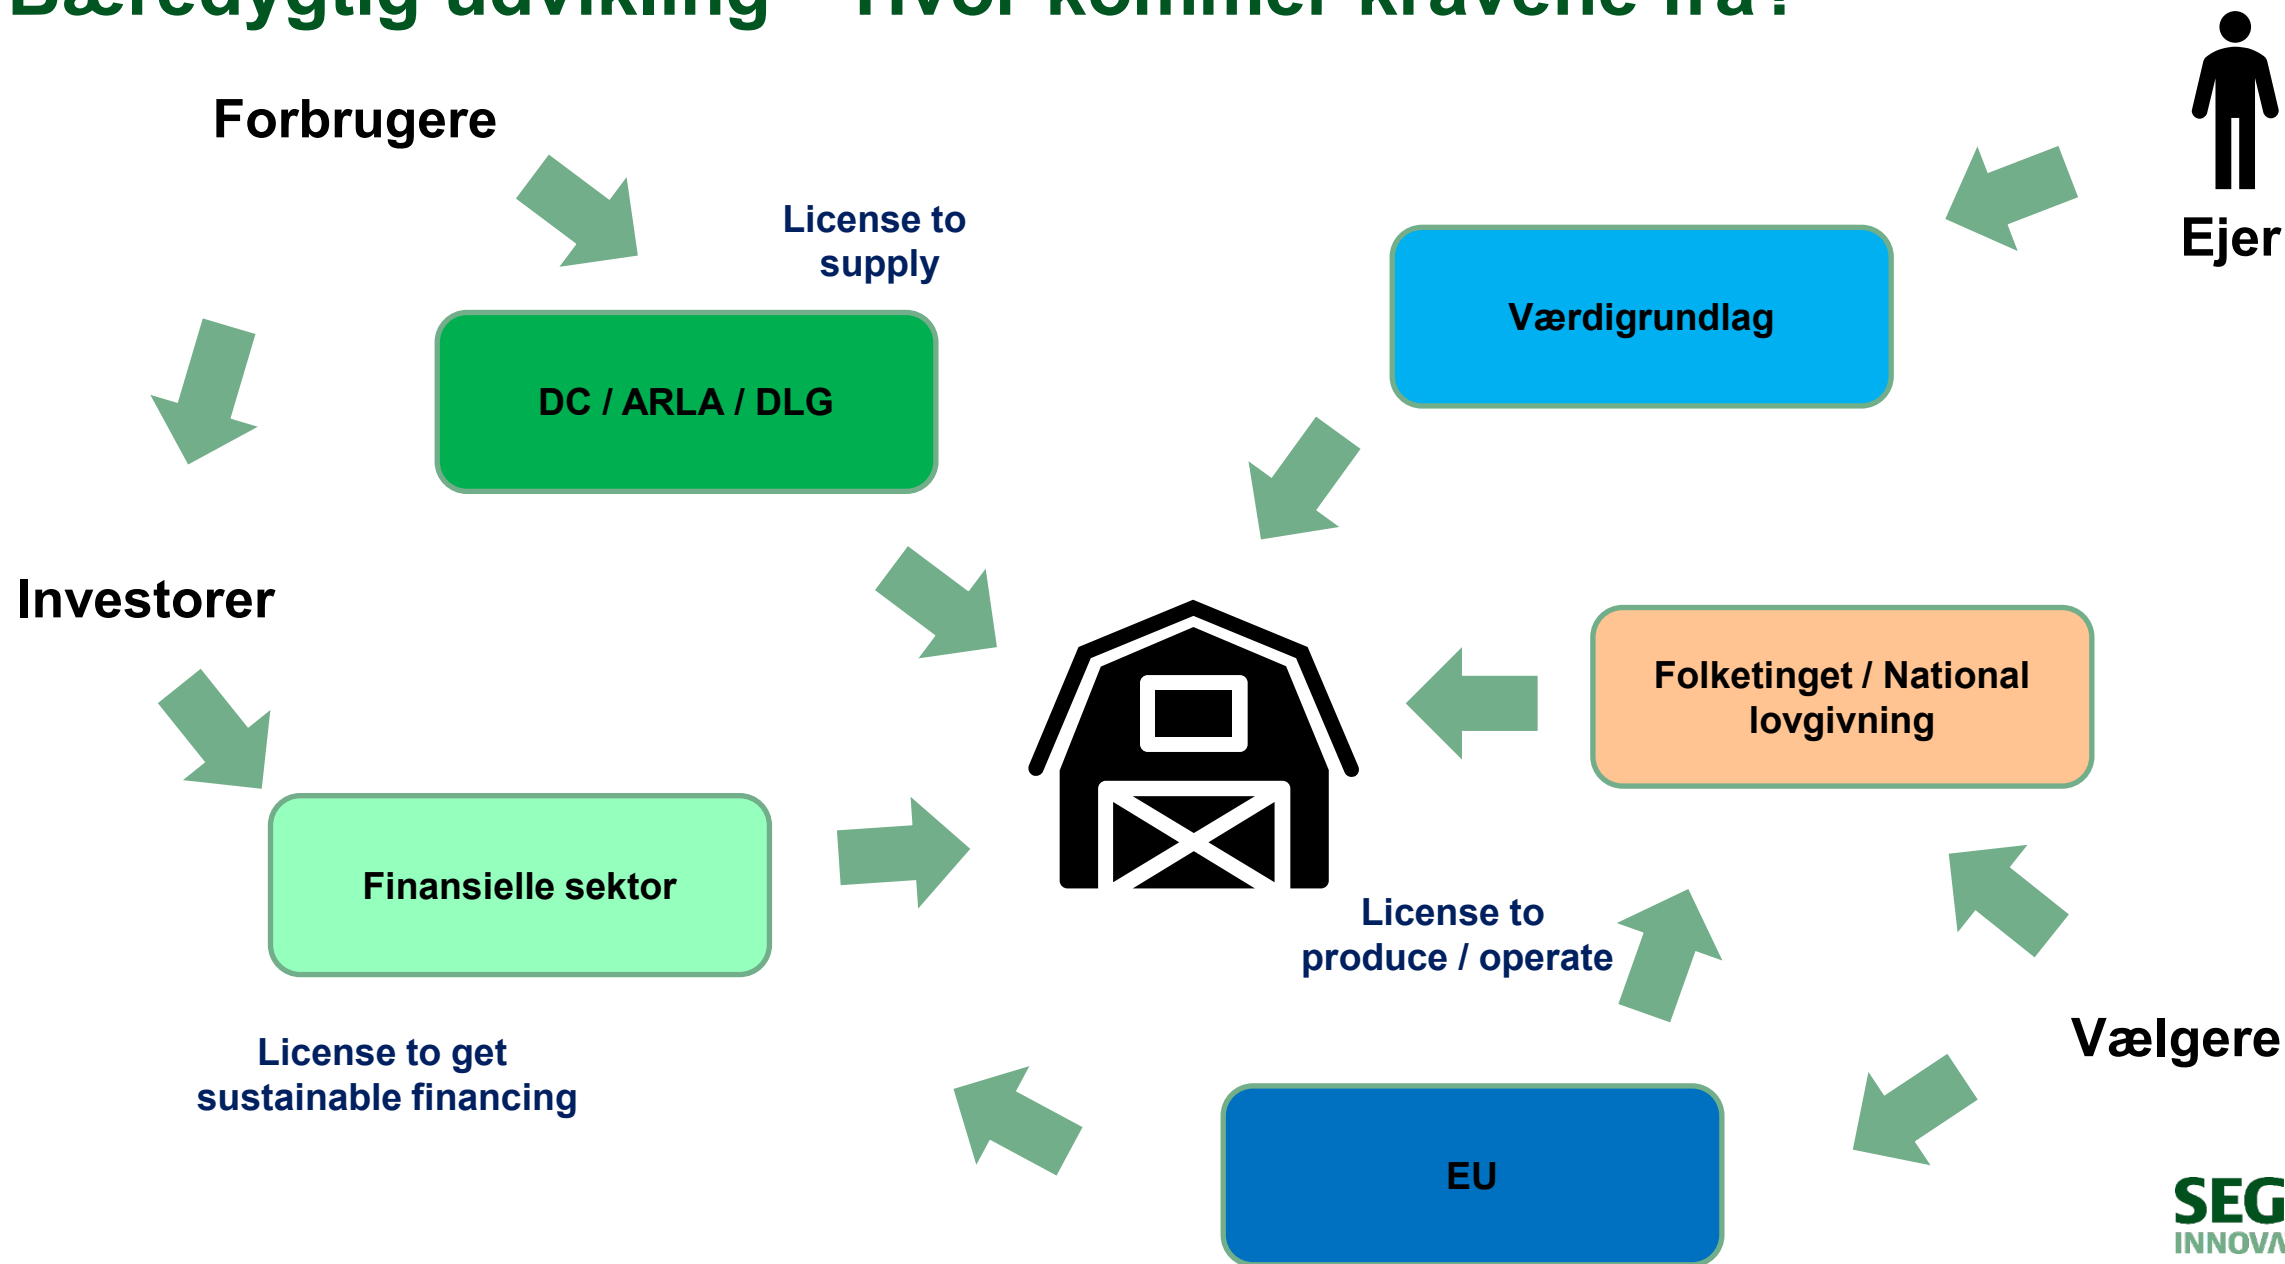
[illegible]

Forbrugere

License to supply

Ejer

Værdigrundlag

DC / ARLA / DLG

Investorer

Folketinget / National lovgivning

Finansielle sektor

License to produce / operate

Vælgere

License to get sustainable financing

EU

SEG
INNOV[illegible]